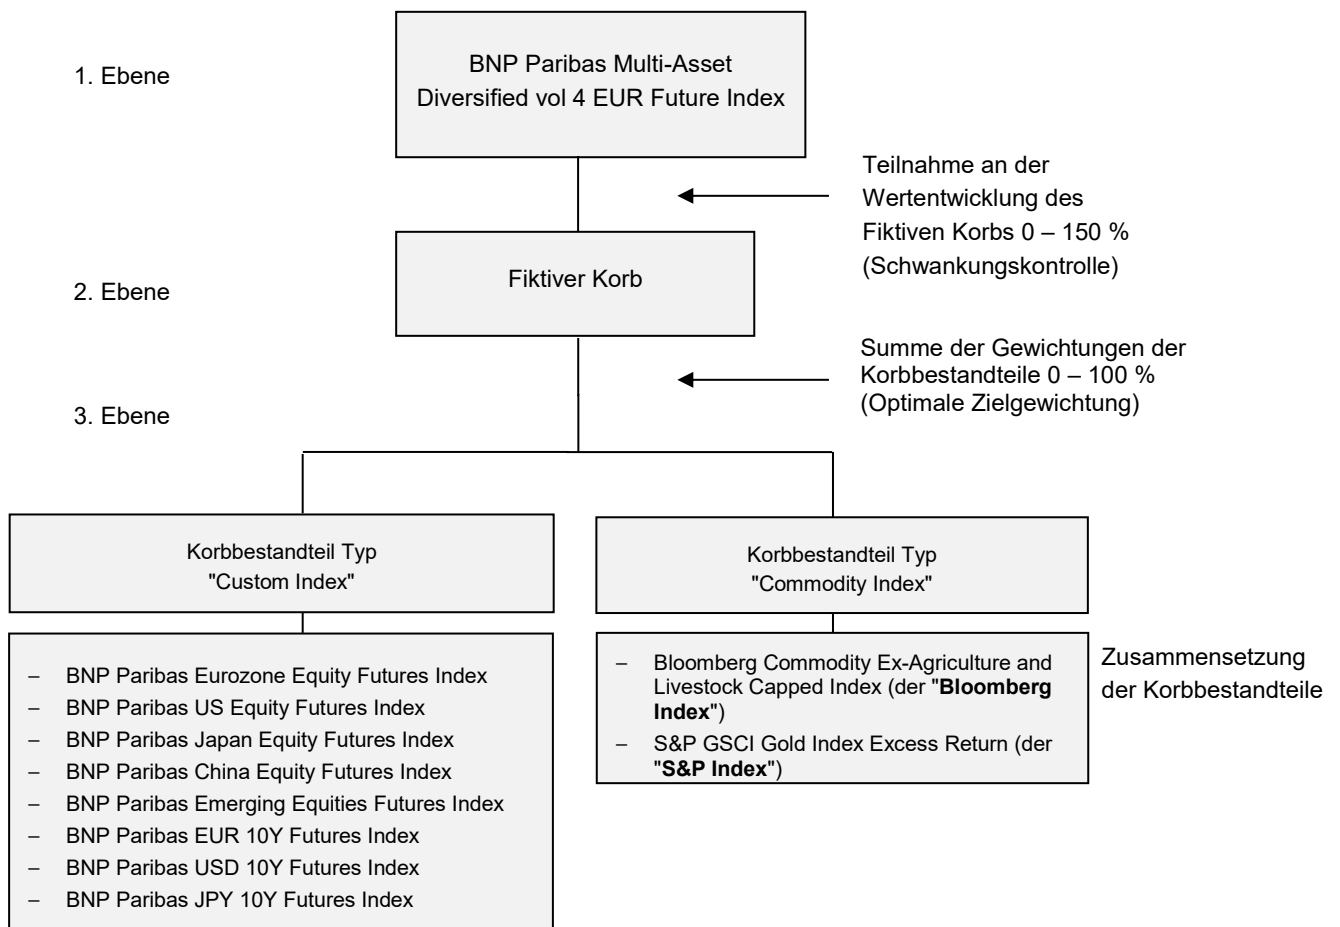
1. Ebene

BNP Paribas Multi-Asset Diversified vol 4 EUR Future Index

Teilnahme an der Wertentwicklung des Fiktiven Korbs 0 – 150 % (Schwankungskontrolle)

2. Ebene

Fiktiver Korb

Summe der Gewichtungen der Korbbestandteile 0 – 100 % (Optimale Zielgewichtung)

3. Ebene

Korbbestandteil Typ "Custom Index"

Korbbestandteil Typ "Commodity Index"

– BNP Paribas Eurozone Equity Futures Index
– BNP Paribas US Equity Futures Index
– BNP Paribas Japan Equity Futures Index
– BNP Paribas China Equity Futures Index
– BNP Paribas Emerging Equities Futures Index
– BNP Paribas EUR 10Y Futures Index
– BNP Paribas USD 10Y Futures Index
– BNP Paribas JPY 10Y Futures Index

– Bloomberg Commodity Ex-Agriculture and Livestock Capped Index (der "**Bloomberg Index**")
– S&P GSCI Gold Index Excess Return (der "**S&P Index**")

Zusammensetzung der Korbbestandteile